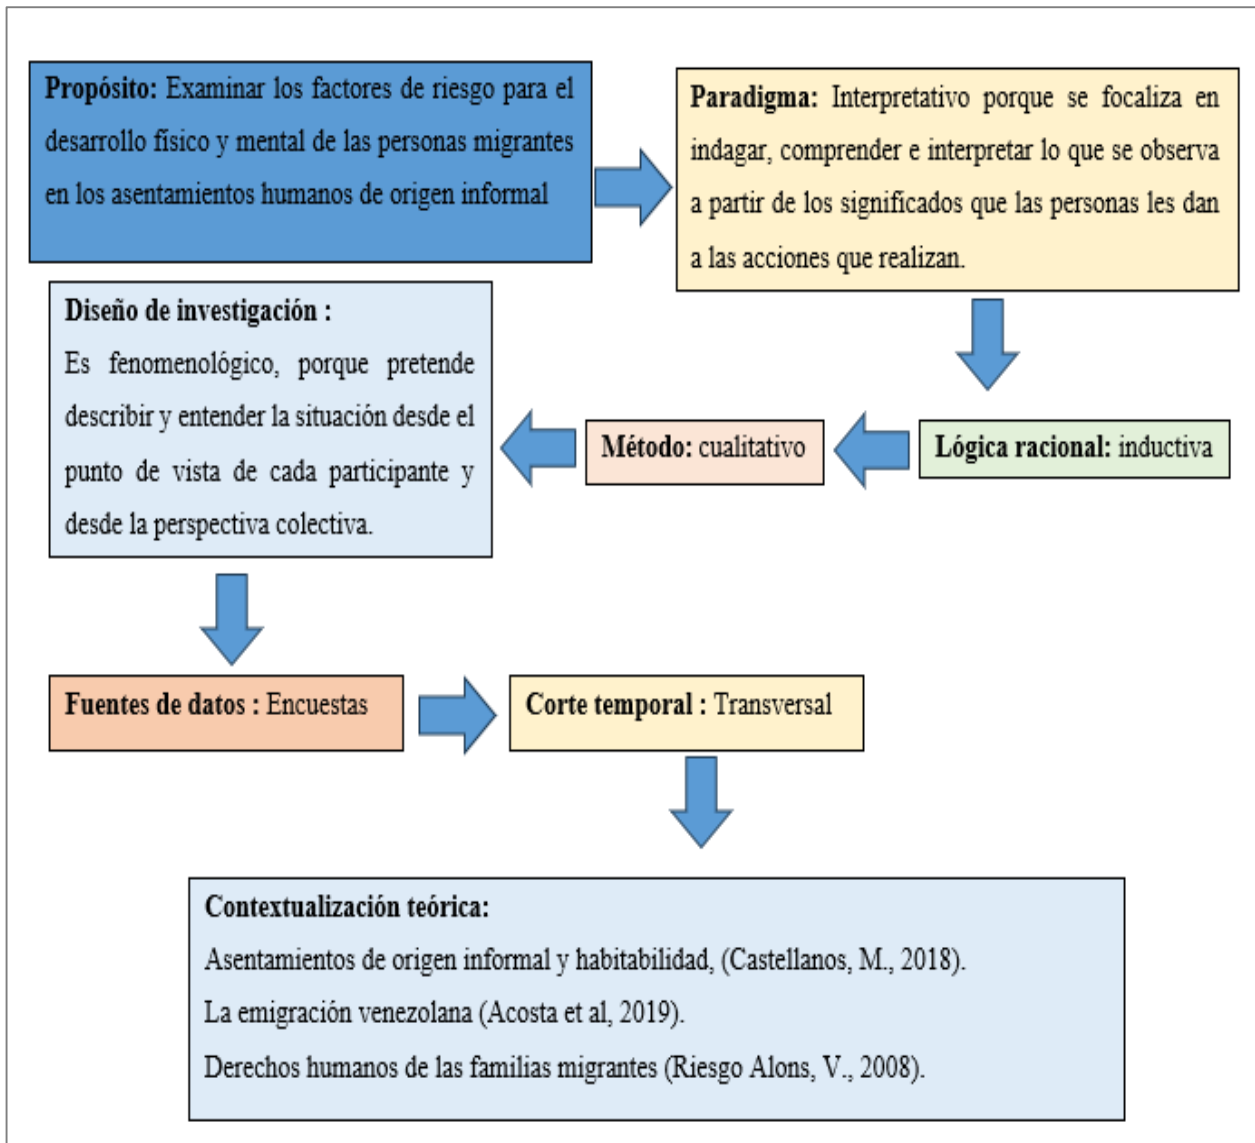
**Propósito:** Examinar los factores de riesgo para el desarrollo físico y mental de las personas migrantes en los asentamientos humanos de origen informal

**Paradigma:** Interpretativo porque se focaliza en indagar, comprender e interpretar lo que se observa a partir de los significados que las personas les dan a las acciones que realizan.

**Lógica racional:** inductiva

**Método:** cualitativo

**Diseño de investigación :**
Es fenomenológico, porque pretende describir y entender la situación desde el punto de vista de cada participante y desde la perspectiva colectiva.

**Fuentes de datos :** Encuestas

**Corte temporal :** Transversal

**Contextualización teórica:**
Asentamientos de origen informal y habitabilidad, (Castellanos, M., 2018).
La emigración venezolana (Acosta et al, 2019).
Derechos humanos de las familias migrantes (Riesgo Alons, V., 2008).